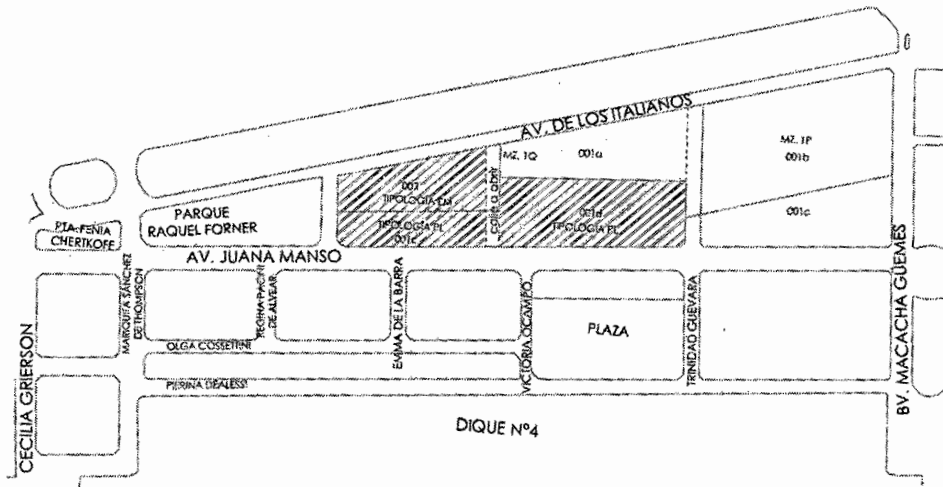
AV. DE LOS ITALIANOS

MZ. 1Q

001a

MZ. 1P
001b

001c

001
TIPOLOGIA EM

TIPOLOGIA PL
001c

calle a abrir

001d
TIPOLOGIA PL

PARQUE
RAQUEL FORNER

PTA. FENIA
CHERTKOFF

AV. JUANA MANSO

MARIQUITA SANCHEZ DE THOMPSON

REGINA PACINI DE ALVEAR

EMMA DE LA BARRA

VICTORIA OCAMPO

PLAZA

TRINIDAD GUEVARA

BV. MACACHA GÜEMES

CECILIA GRIERSON

OLGA COSSETTINI

PIERINA DEALESSI

DIQUE Nº4